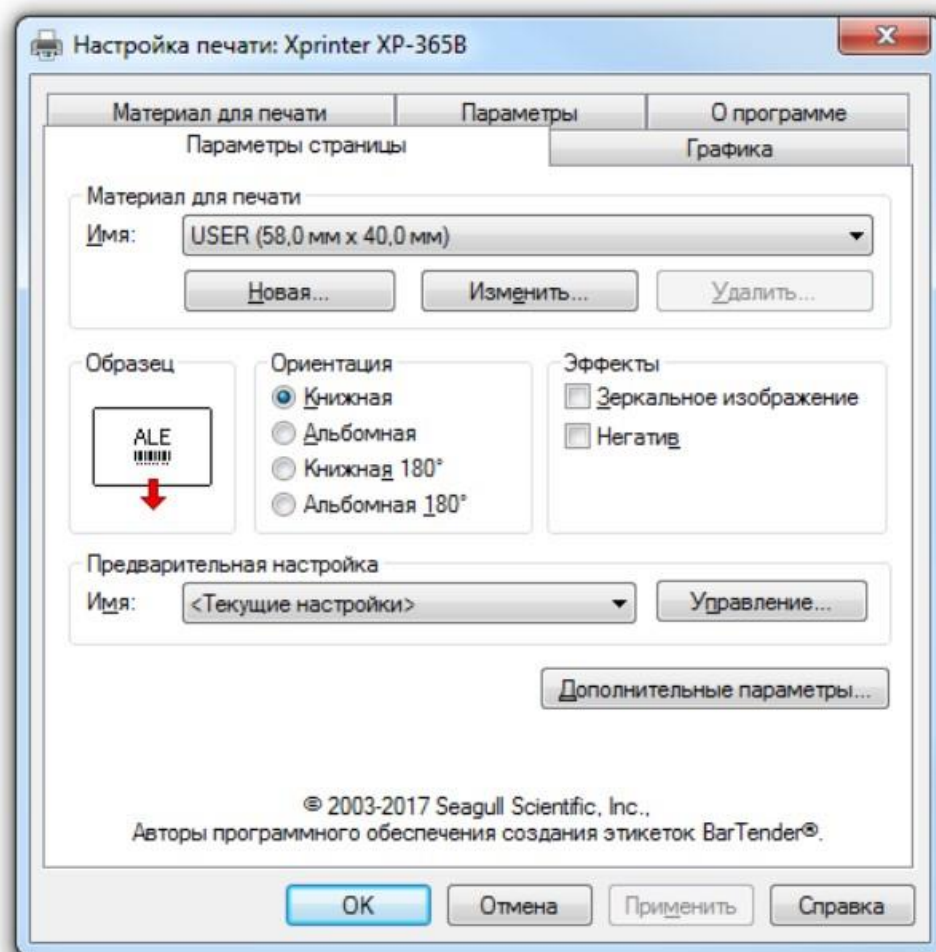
Настройка печати: Xprinter XP-365B

Материал для печати | Параметры | О программе
Параметры страницы | Графика

Материал для печати
Имя: USER (58,0 мм x 40,0 мм)
Новая... Изменить... Удалить...

Образец
ALE

Ориентация
Книжная
Альбомная
Книжная 180°
Альбомная 180°

Эффекты
Зеркальное изображение
Негатив

Предварительная настройка
Имя: <Текущие настройки>
Управление...

Дополнительные параметры...

© 2003-2017 Seagull Scientific, Inc.,
Авторы программного обеспечения создания этикеток BarTender®.

OK Отмена Применить Справка